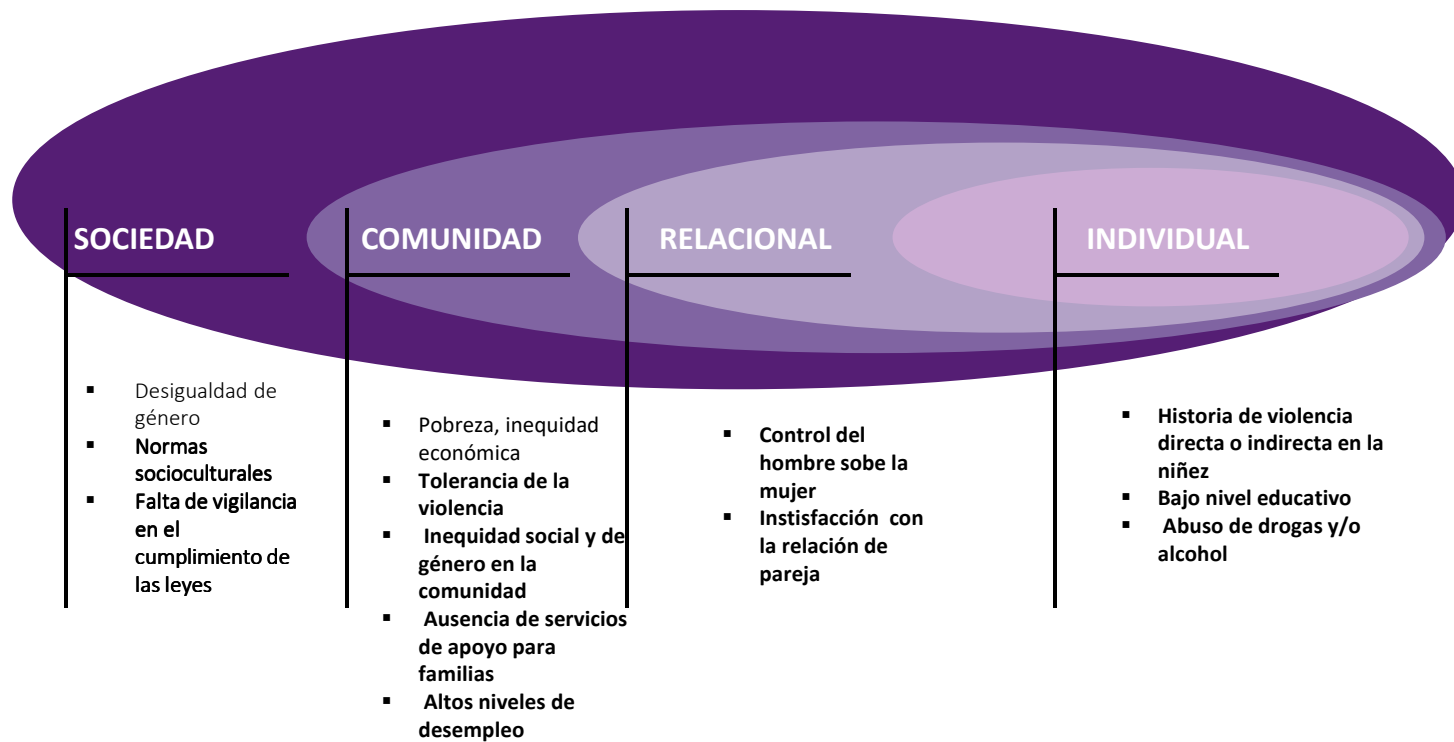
SOCIEDAD

COMUNIDAD

RELACIONAL

INDIVIDUAL

▪ Desigualdad de género
▪ Normas socioculturales
▪ Falta de vigilancia en el cumplimiento de las leyes

▪ Pobreza, inequidad económica
▪ Tolerancia de la violencia
▪ Inequidad social y de género en la comunidad
▪ Ausencia de servicios de apoyo para familias
▪ Altos niveles de desempleo

▪ Control del hombre sobe la mujer
▪ Instisfacción con la relación de pareja

▪ Historia de violencia directa o indirecta en la niñez
▪ Bajo nivel educativo
▪ Abuso de drogas y/o alcohol